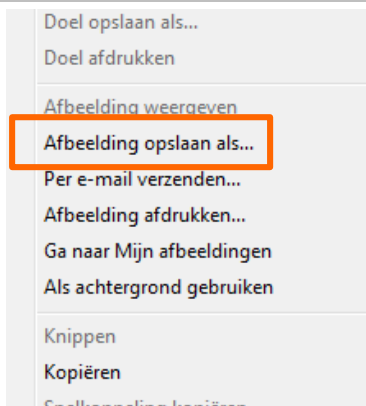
Doel opslaan als...
Doel afdrukken

Afbeelding weergeven
Afbeelding opslaan als...
Per e-mail verzenden...
Afbeelding afdrukken...
Ga naar Mijn afbeeldingen
Als achtergrond gebruiken

Knippen
Kopiëren
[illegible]